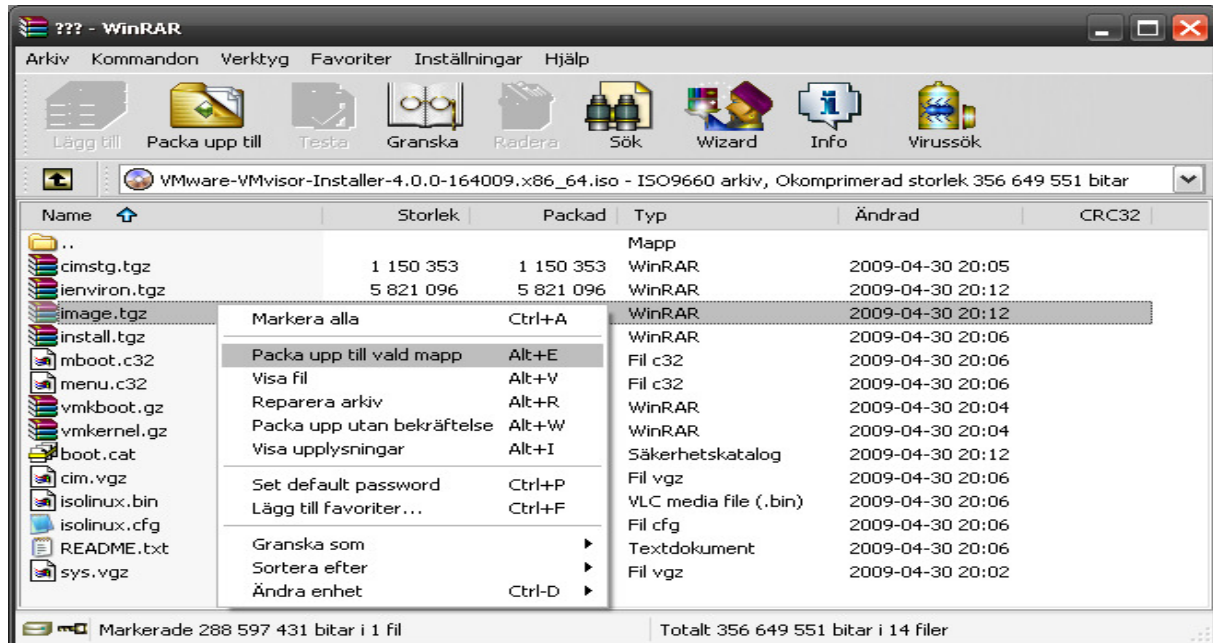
??? - WinRAR

Arkiv Kommandon Verktyg Favoriter Inställningar Hjälp

Lägg till Packa upp till Testa Granska Radera Sök Wizard Info Virussök

VMware-VMvisor-Installer-4.0.0-164009.x86_64.iso - ISO9660 arkiv, Okomprimerad storlek 356 649 551 bitar

| Name | Storlek | Packad | Typ | Ändrad | CRC32 |
|---|---|---|---|---|---|
| .. | | | Mapp | | |
| cimstg.tgz | 1 150 353 | 1 150 353 | WinRAR | 2009-04-30 20:05 | |
| ienviron.tgz | 5 821 096 | 5 821 096 | WinRAR | 2009-04-30 20:12 | |
| image.tgz | | | WinRAR | 2009-04-30 20:12 | |
| install.tgz | | | WinRAR | 2009-04-30 20:06 | |
| mboot.c32 | | | Fil c32 | 2009-04-30 20:06 | |
| menu.c32 | | | Fil c32 | 2009-04-30 20:06 | |
| vmkboot.gz | | | WinRAR | 2009-04-30 20:04 | |
| vmkernel.gz | | | WinRAR | 2009-04-30 20:04 | |
| boot.cat | | | Säkerhetskatalog | 2009-04-30 20:12 | |
| cim.vgz | | | Fil vgz | 2009-04-30 20:06 | |
| isolinux.bin | | | VLC media file (.bin) | 2009-04-30 20:06 | |
| isolinux.cfg | | | Fil cfg | 2009-04-30 20:06 | |
| README.txt | | | Textdokument | 2009-04-30 20:06 | |
| sys.vgz | | | Fil vgz | 2009-04-30 20:02 | |

Markera alla Ctrl+A
Packa upp till vald mapp Alt+E
Visa fil Alt+V
Reparera arkiv Alt+R
Packa upp utan bekräftelse Alt+W
Visa upplysningar Alt+I
Set default password Ctrl+P
Lägg till favoriter... Ctrl+F
Granska som
Sortera efter
Ändra enhet Ctrl-D

Markerade 288 597 431 bitar i 1 fil
Totalt 356 649 551 bitar i 14 filer